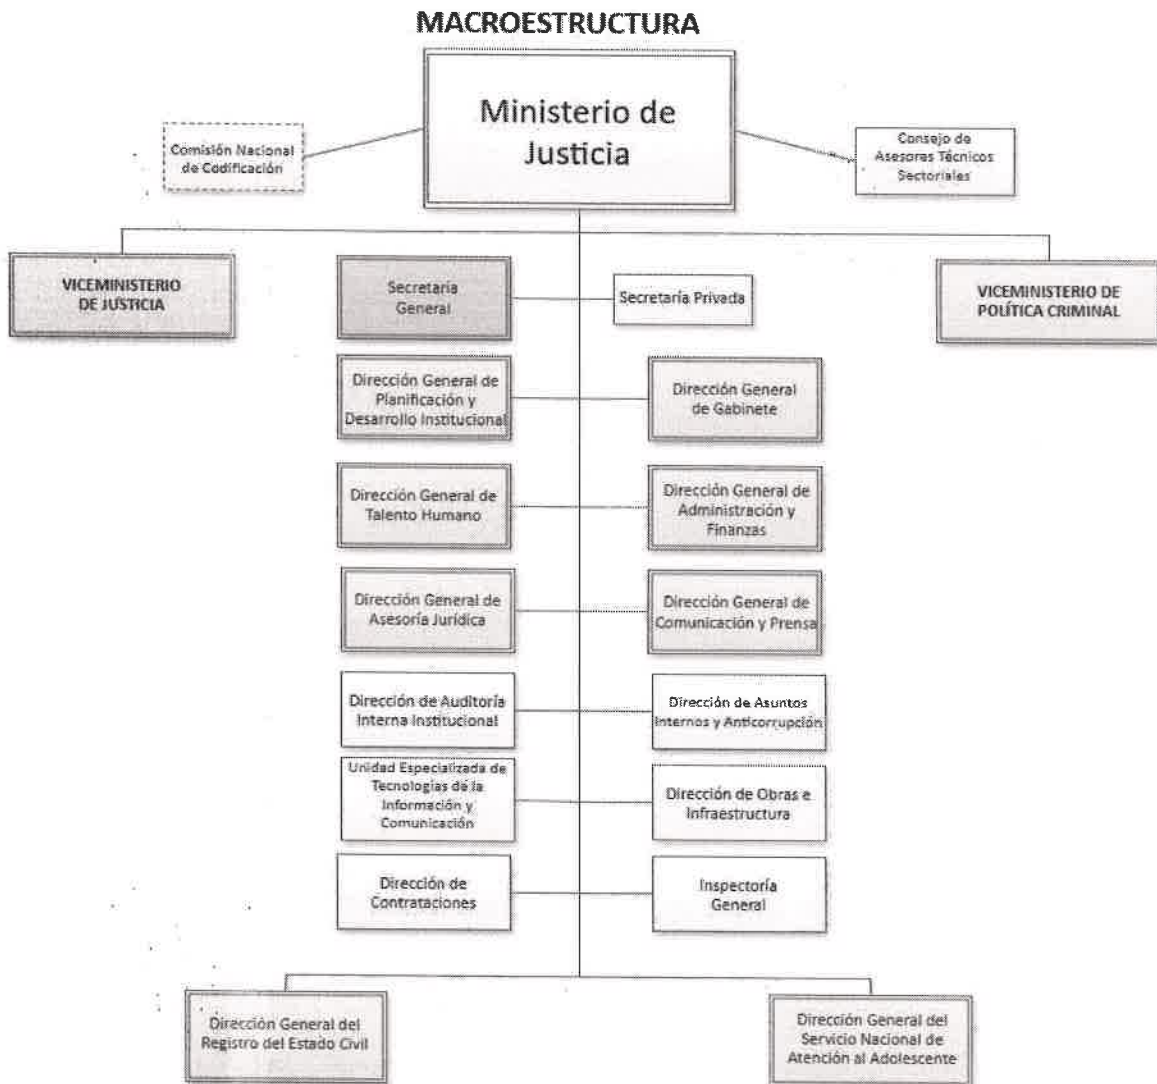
MACROESTRUCTURA

Ministerio de Justicia

Comisión Nacional de Codificación

Consejo de Asesores Técnicos Sectoriales

VICEMINISTERIO DE JUSTICIA

Secretaria General

Secretaría Privada

VICEMINISTERIO DE POLÍTICA CRIMINAL

Dirección General de Planificación y Desarrollo Institucional

Dirección General de Gabinete

Dirección General de Talento Humano

Dirección General de Administración y Finanzas

Dirección General de Asesoría Jurídica

Dirección General de Comunicación y Prensa

Dirección de Auditoría Interna Institucional

Dirección de Asuntos Internos y Anticorrupción

Unidad Especializada de Tecnologías de la Información y Comunicación

Dirección de Obras e Infraestructura

Dirección de Contrataciones

Inspectoría General

Dirección General del Registro del Estado Civil

Dirección General del Servicio Nacional de Atención al Adolescente